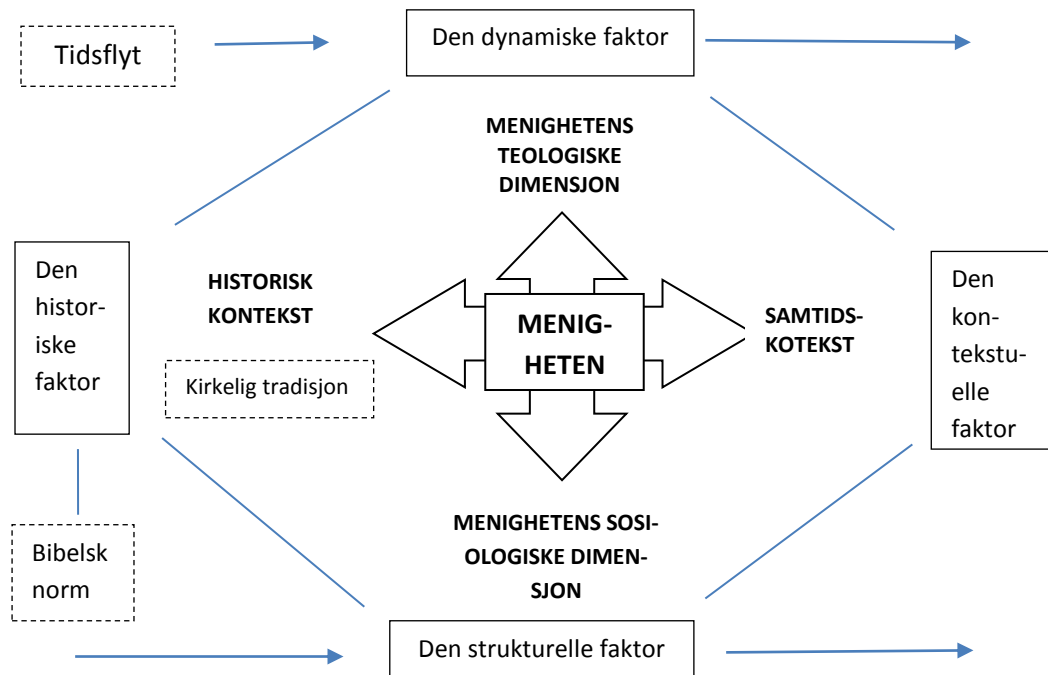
Tidsflyt

Den dynamiske faktor

MENIGHETENS TEOLOGISKE DIMENSJON

Den historiske faktor

HISTORISK KONTEKST

Kirkelig tradisjon

MENIGHETEN

SAMTIDSKOTEKST

Den kontekstuelle faktor

Bibelsk norm

MENIGHETENS SOSIOLOGISKE DIMENSJON

Den strukturelle faktor